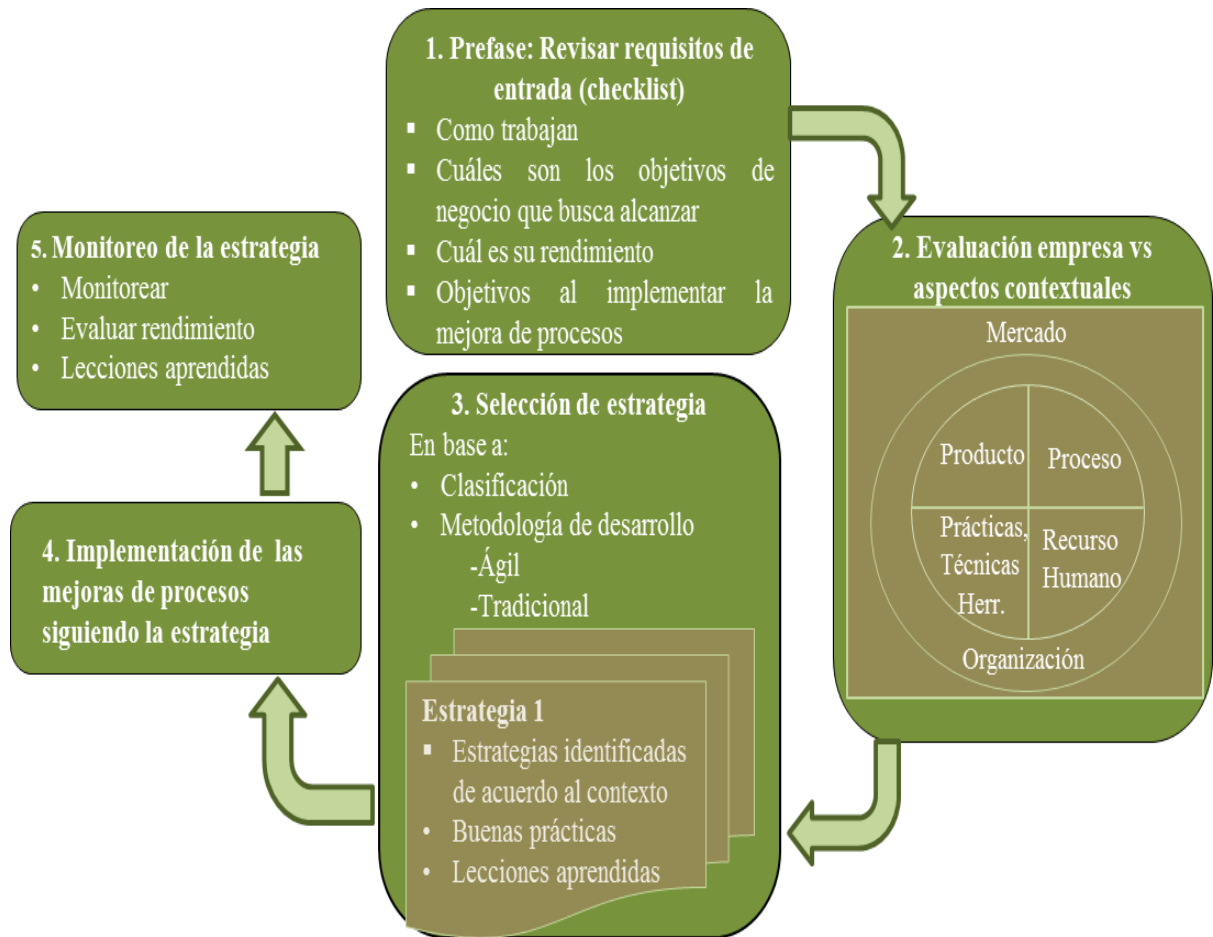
1. Prefase: Revisar requisitos de entrada (checklist)
▪ Como trabajan
▪ Cuáles son los objetivos de negocio que busca alcanzar
▪ Cuál es su rendimiento
▪ Objetivos al implementar la mejora de procesos

2. Evaluación empresa vs aspectos contextuales

Mercado

Producto

Proceso

Prácticas, Técnicas Herr.

Recurso Humano

Organización

3. Selección de estrategia
En base a:
• Clasificación
• Metodología de desarrollo
-Ágil
-Tradicional

Estrategia 1
▪ Estrategias identificadas de acuerdo al contexto
• Buenas prácticas
• Lecciones aprendidas

4. Implementación de las mejoras de procesos siguiendo la estrategia

5. Monitoreo de la estrategia
• Monitorear
• Evaluar rendimiento
• Lecciones aprendidas